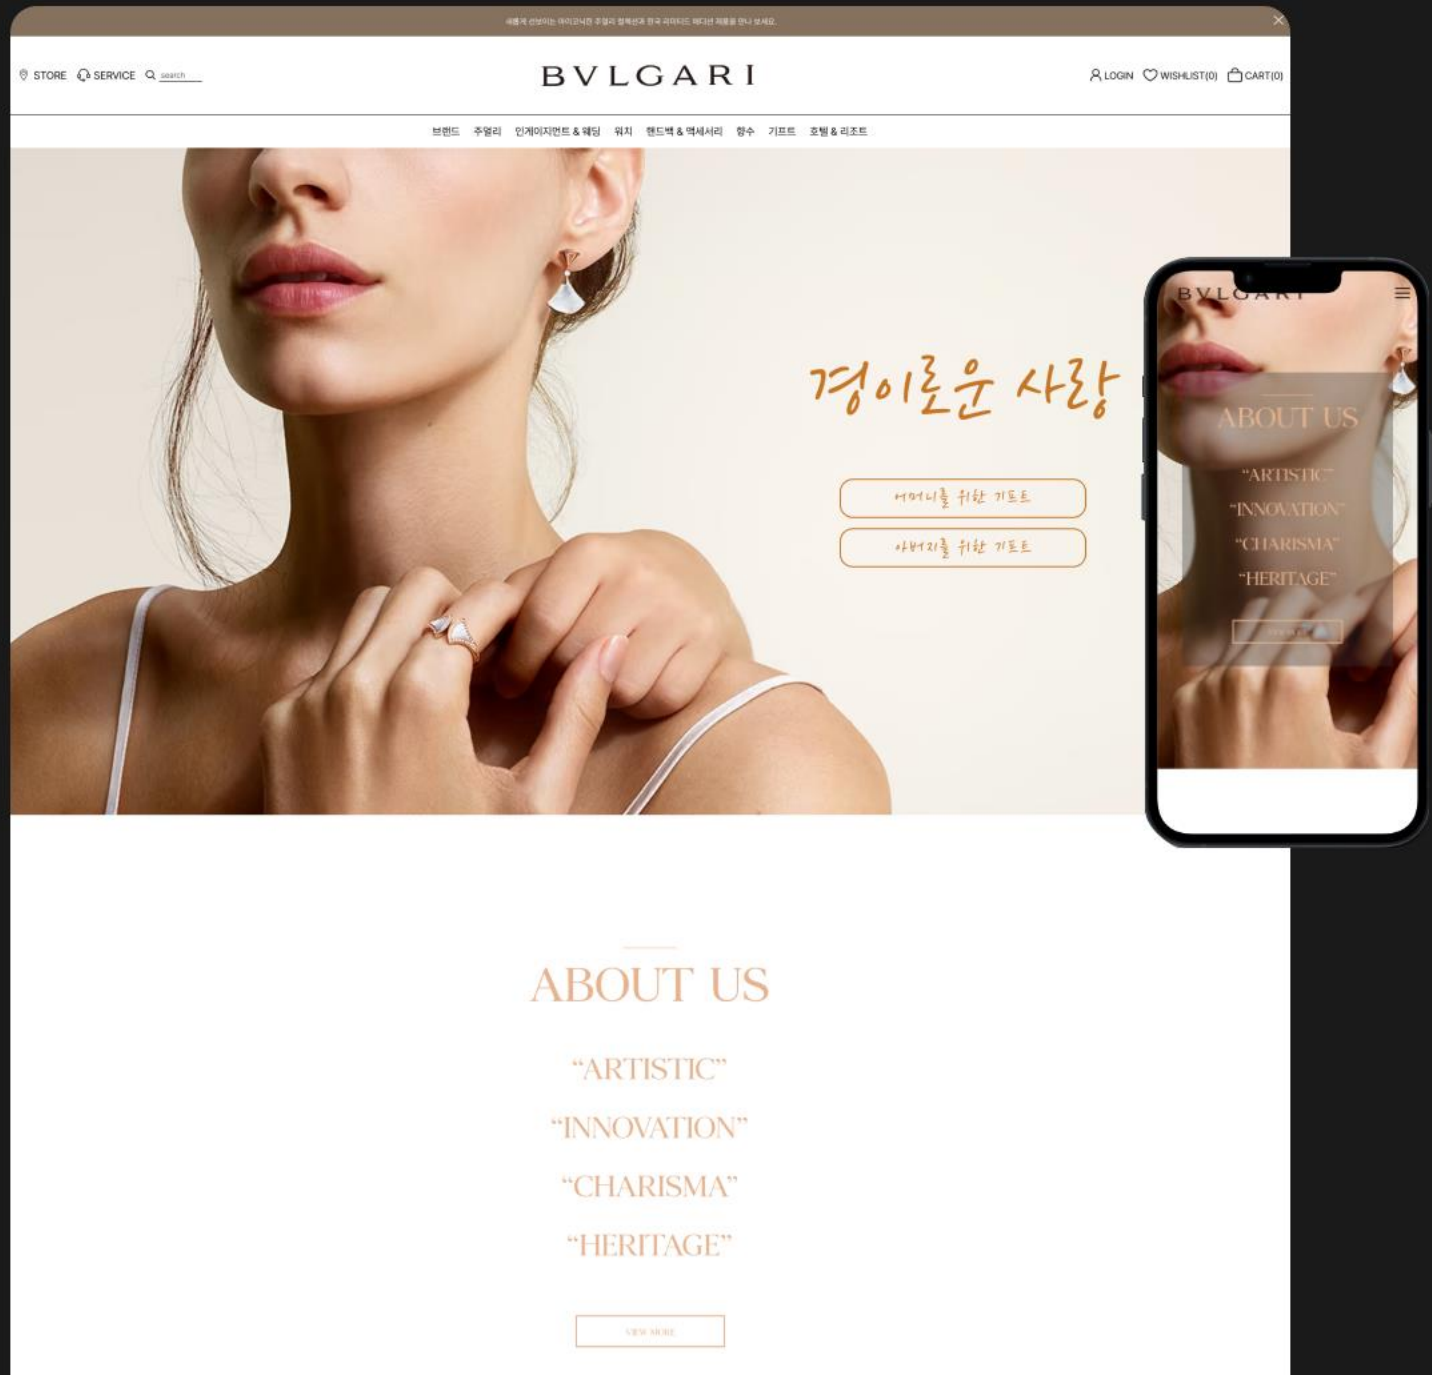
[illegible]

STORE SERVICE search

BVLGARI

LOGIN WISHLIST(0) CART(0)

브랜드 주얼리 인게이지먼트 & 웨딩 워치 핸드백 & 액세서리 향수 기프트 호텔 & 리조트

경이로운 사랑

어머니를 위한 기프트

아버지를 위한 기프트

BVLGARI

ABOUT US

"ARTISTIC"

"INNOVATION"

"CHARISMA"

"HERITAGE"

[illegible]

ABOUT US

"ARTISTIC"

"INNOVATION"

"CHARISMA"

"HERITAGE"

VIEW MORE